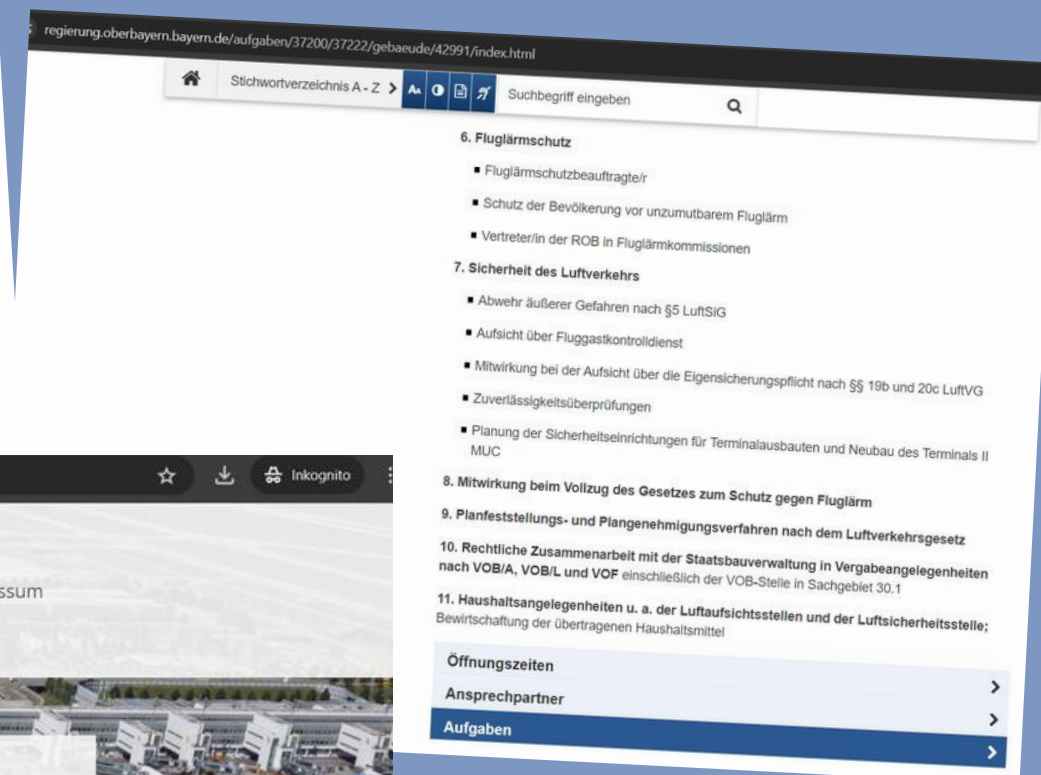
regierung.oberbayern.bayern.de/aufgaben/37200/37222/gebaeude/42991/index.html

Stichwortverzeichnis A - Z

Suchbegriff eingeben

6. Fluglärmschutz

- Fluglärmschutzbeauftragte/r
- Schutz der Bevölkerung vor unzumutbarem Fluglärm
- Vertreter/in der ROB in Fluglärmkommissionen

7. Sicherheit des Luftverkehrs

- Abwehr äußerer Gefahren nach §5 LuftSiG
- Aufsicht über Fluggastkontrolldienst
- Mitwirkung bei der Aufsicht über die Eigensicherungspflicht nach §§ 19b und 20c LuftVG
- Zuverlässigkeitsüberprüfungen
- Planung der Sicherheitseinrichtungen für Terminalausbauten und Neubau des Terminals II MUC

8. Mitwirkung beim Vollzug des Gesetzes zum Schutz gegen Fluglärm

9. Planfeststellungs- und Plangenehmigungsverfahren nach dem Luftverkehrsgesetz

10. Rechtliche Zusammenarbeit mit der Staatsbauverwaltung in Vergabeangelegenheiten nach VOB/A, VOB/L und VOF einschließlich der VOB-Stelle in Sachgebiet 30.1

11. Haushaltsangelegenheiten u. a. der Luftaufsichtsstellen und der Luftsicherheitsstelle; Bewirtschaftung der übertragenen Haushaltsmittel

Öffnungszeiten

Ansprechpartner

Aufgaben

Inkognito

ssum